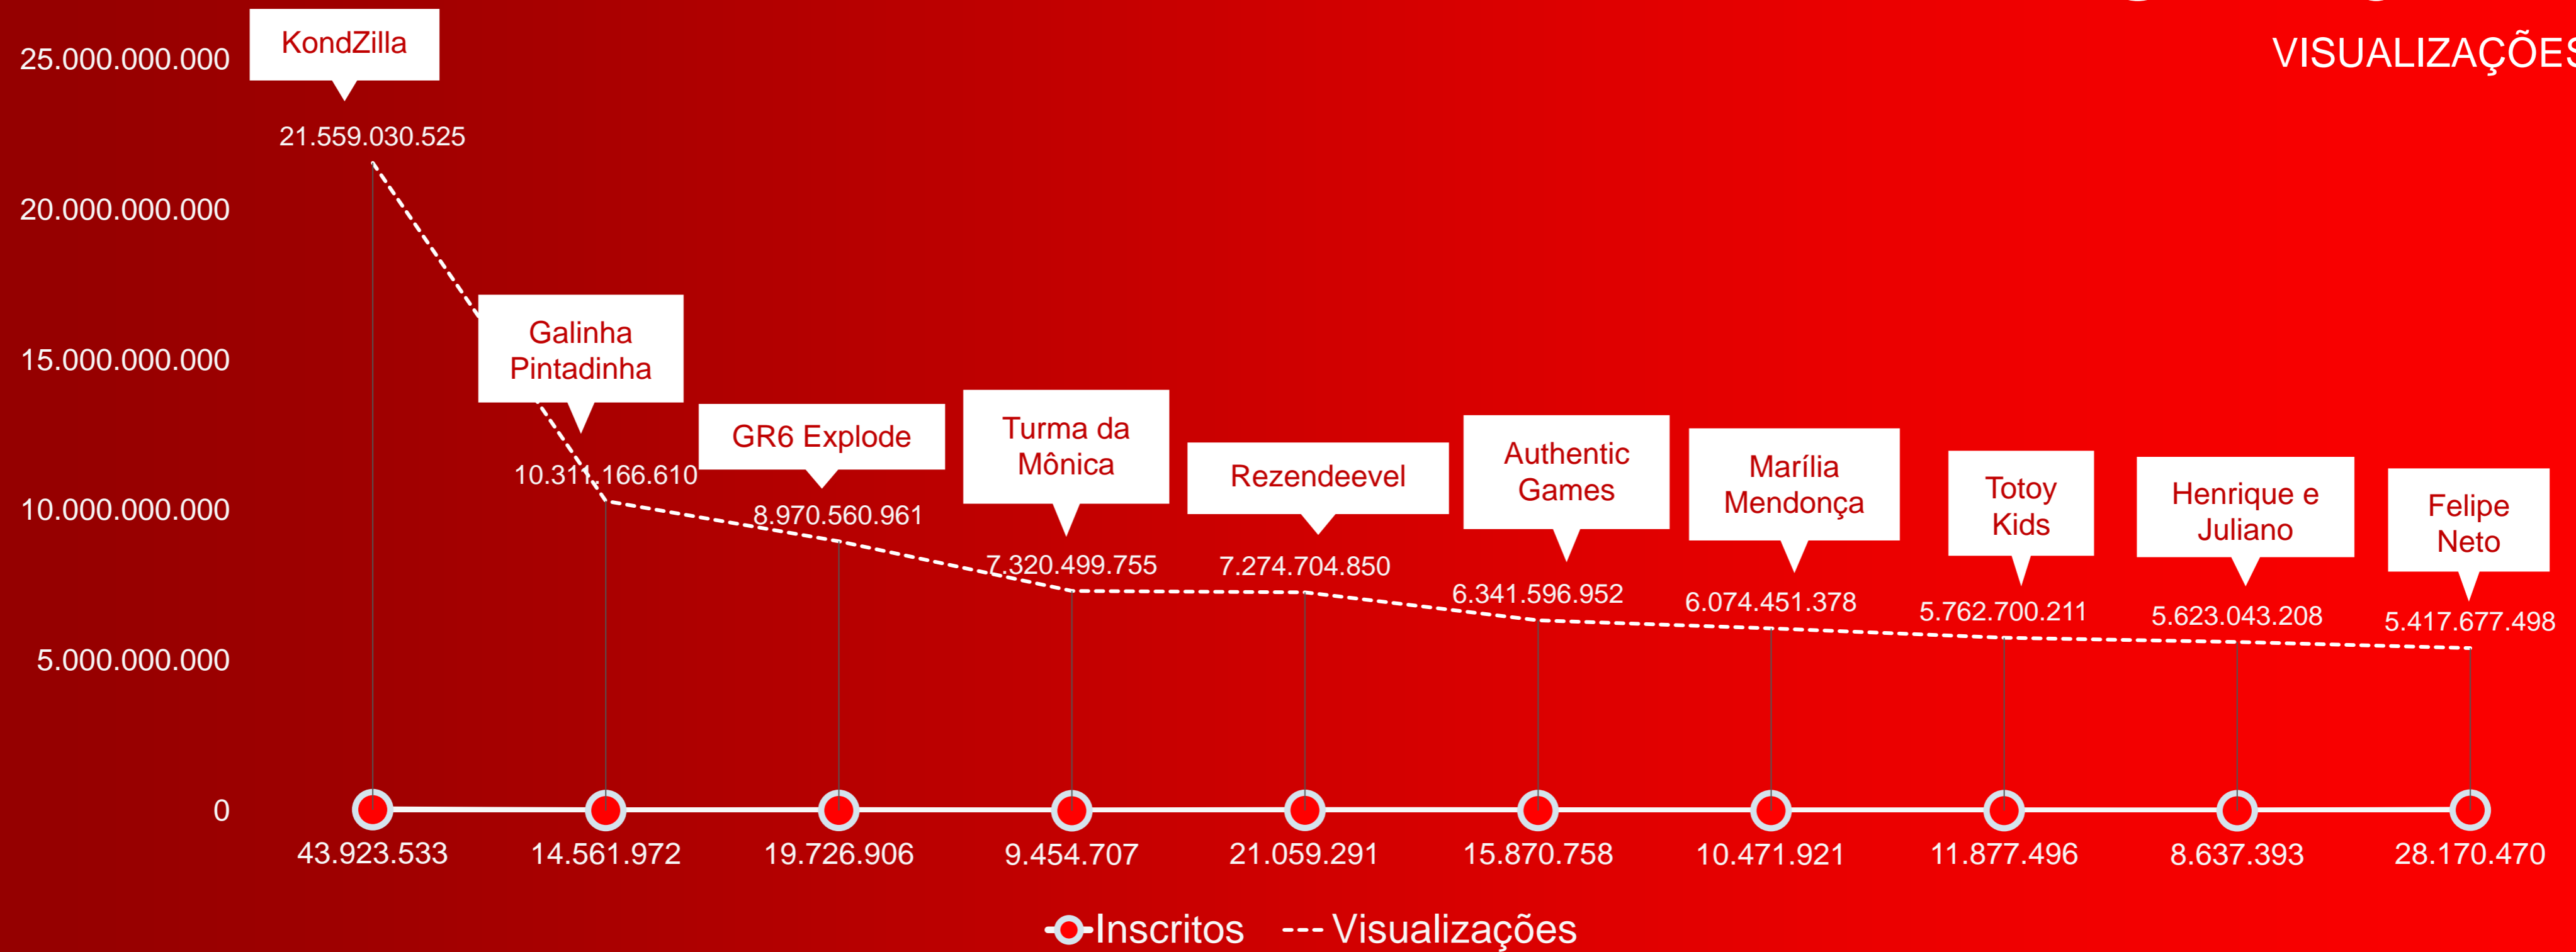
VISUALIZAÇÕES

25.000.000.000
20.000.000.000
15.000.000.000
10.000.000.000
5.000.000.000
0

KondZilla
21.559.030.525

Galinha Pintadinha
10.311.166.610

GR6 Explode
8.970.560.961

Turma da Mônica
7.320.499.755

Rezendeevel
7.274.704.850

Authentic Games
6.341.596.952

Marília Mendonça
6.074.451.378

Totoy Kids
5.762.700.211

Henrique e Juliano
5.623.043.208

Felipe Neto
5.417.677.498

43.923.533
14.561.972
19.726.906
9.454.707
21.059.291
15.870.758
10.471.921
11.877.496
8.637.393
28.170.470

Inscritos
Visualizações